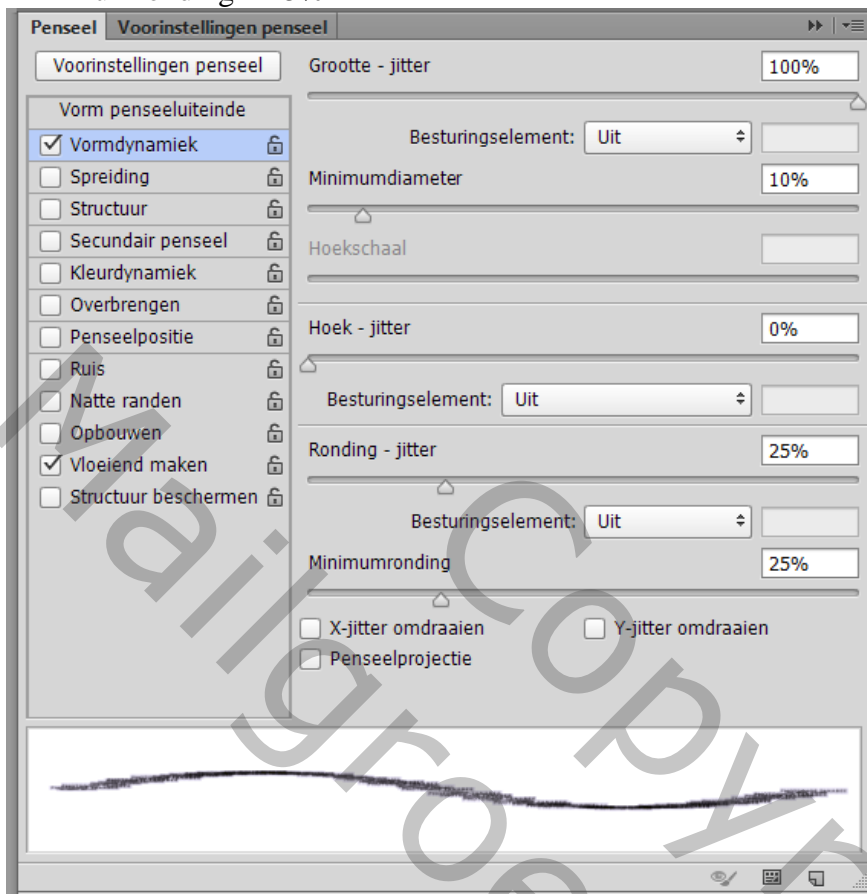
Penseel | Voorinstellingen penseel

Voorinstellingen penseel

Vorm penseeluiteinde
Vormdynamiek
Spreiding
Structuur
Secundair penseel
Kleurdynamiek
Overbrengen
Penseelpositie
Ruis
Natte randen
Opbouwen
Vloeiend maken
Structuur beschermen

Grootte - jitter 100%
Besturingselement: Uit
Minimumdiameter 10%
Hoekschaal
Hoek - jitter 0%
Besturingselement: Uit
Ronding - jitter 25%
Besturingselement: Uit
Minimumronding 25%
X-jitter omdraaien
Y-jitter omdraaien
Penseelprojectie

Mailgroep Copyright